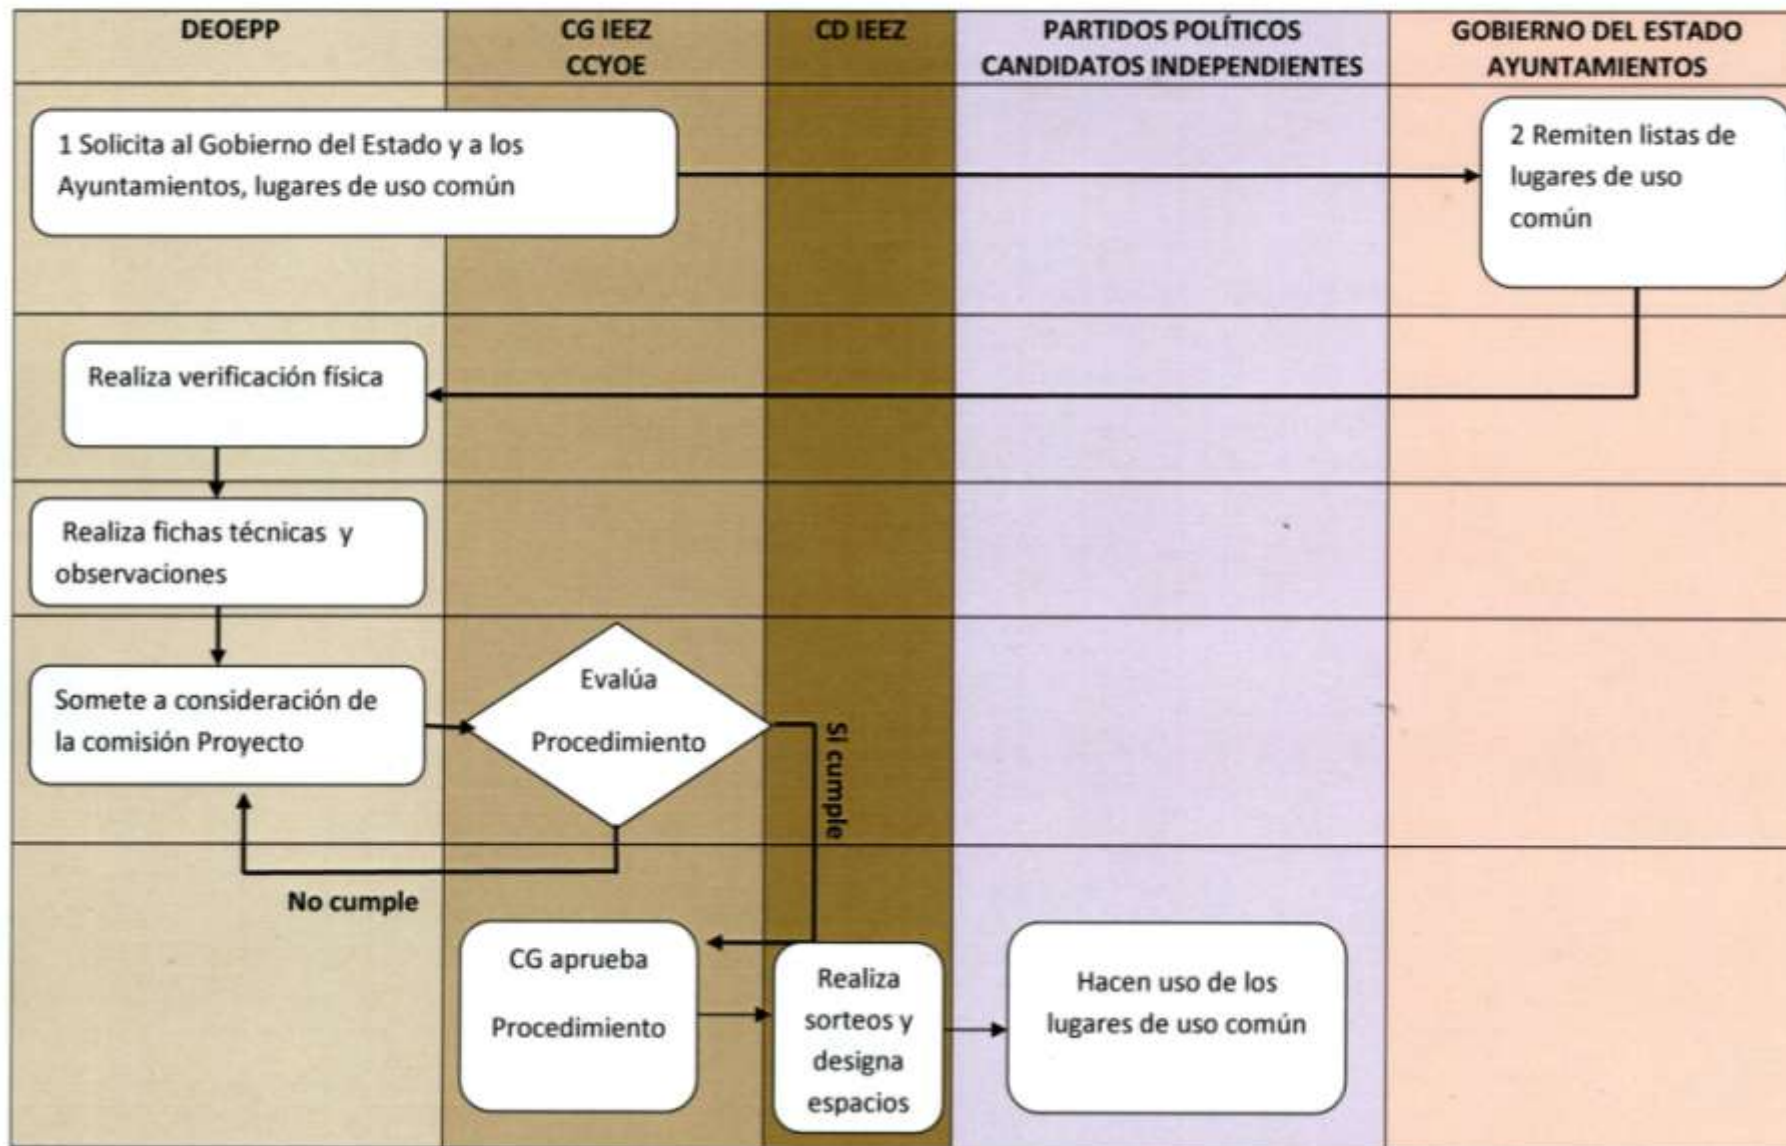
DEOEPP

CG IEEZ
CCYOE

CD IEEZ

PARTIDOS POLÍTICOS
CANDIDATOS INDEPENDIENTES

GOBIERNO DEL ESTADO
AYUNTAMIENTOS

1 Solicita al Gobierno del Estado y a los Ayuntamientos, lugares de uso común

2 Remiten listas de lugares de uso común

Realiza verificación física

Realiza fichas técnicas y observaciones

Somete a consideración de la comisión Proyecto

Evalúa Procedimiento

Si cumple

No cumple

CG aprueba Procedimiento

Realiza sorteos y designa espacios

Hacen uso de los lugares de uso común